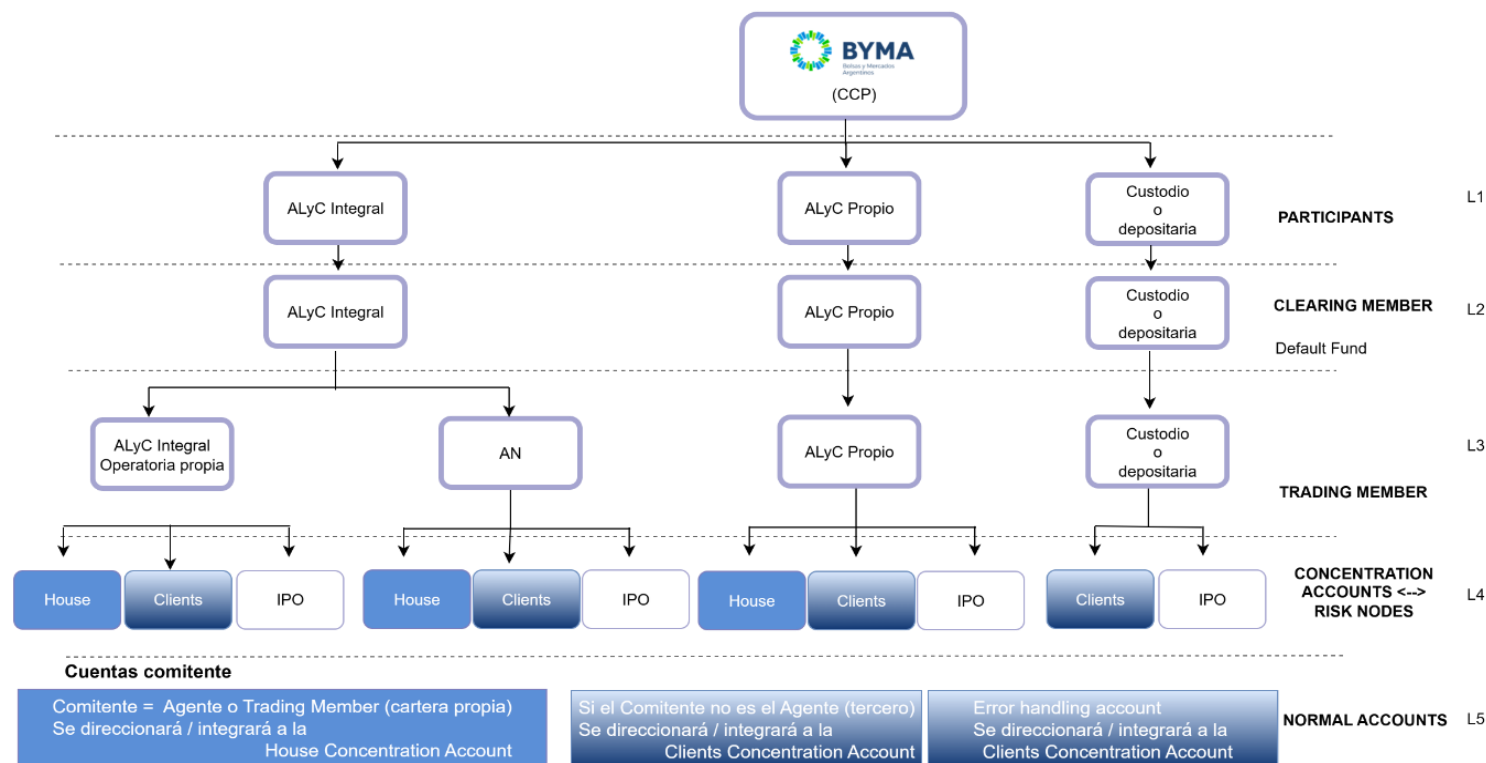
BYMA
Bolsas y Mercados Argentinos
(CCP)

ALyC Integral
ALyC Propio
Custodio o depositaria
PARTICIPANTS
L1

ALyC Integral
ALyC Propio
Custodio o depositaria
CLEARING MEMBER
Default Fund
L2

ALyC Integral Operatoria propia
AN
ALyC Propio
Custodio o depositaria
TRADING MEMBER
L3

House
Clients
IPO
House
Clients
IPO
House
Clients
IPO
Clients
IPO
CONCENTRATION ACCOUNTS <--> RISK NODES
L4

Cuentas comitente

Comitente = Agente o Trading Member (cartera propia) Se direccionará / integrará a la House Concentration Account

Si el Comitente no es el Agente (tercero) Se direccionará / integrará a la Clients Concentration Account

Error handling account Se direccionará / integrará a la Clients Concentration Account

NORMAL ACCOUNTS
L5